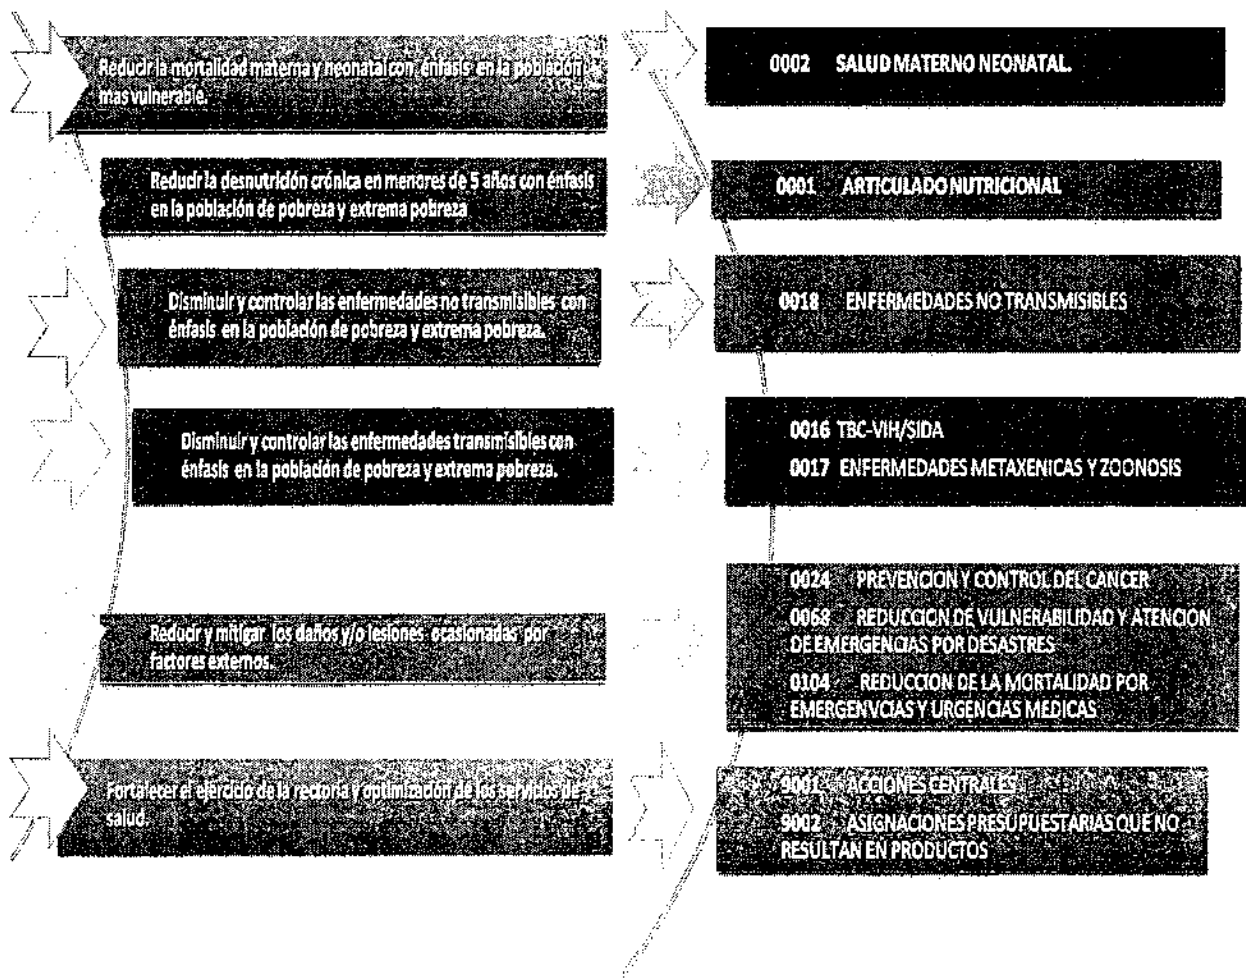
Reducir la mortalidad materna y neonatal con énfasis en la población mas vulnerable.

0002 SALUD MATERNO NEONATAL.

Reducir la desnutridón crónica en menores de 5 años con énfasis en la población de pobreza y extrema pobreza

0001 ARTICULADO NUTRICIONAL

Disminuir y controlar las enfermedades no transmisibles con énfasis en la población de pobreza y extrema pobreza.

0018 ENFERMEDADES NO TRANSMISIBLES

Disminuir y controlar las enfermedades transmisibles con énfasis en la población de pobreza y extrema pobreza.

0016 TBC-VIH/SIDA

0017 ENFERMEDADES METAXENICAS Y ZOONOSIS

0024 PREVENCION Y CONTROL DEL CANCER

0068 REDUCCION DE VULNERABILIDAD Y ATENCION DE EMERGENCIAS POR DESASTRES

0104 REDUCCION DE LA MORTALIDAD POR EMERGENVCIAS Y URGENCIAS MEDICAS

Reducir y mitigar los daños y/o lesiones ocasionadas por factores externos.

Fortalecer el ejercicio de la rectoria y optimización de los servicios de salud.

9001 ACCIONES CENTRALES

9002 ASIGNACIONES PRESUPUESTARIAS QUE NO RESULTAN EN PRODUCTOS